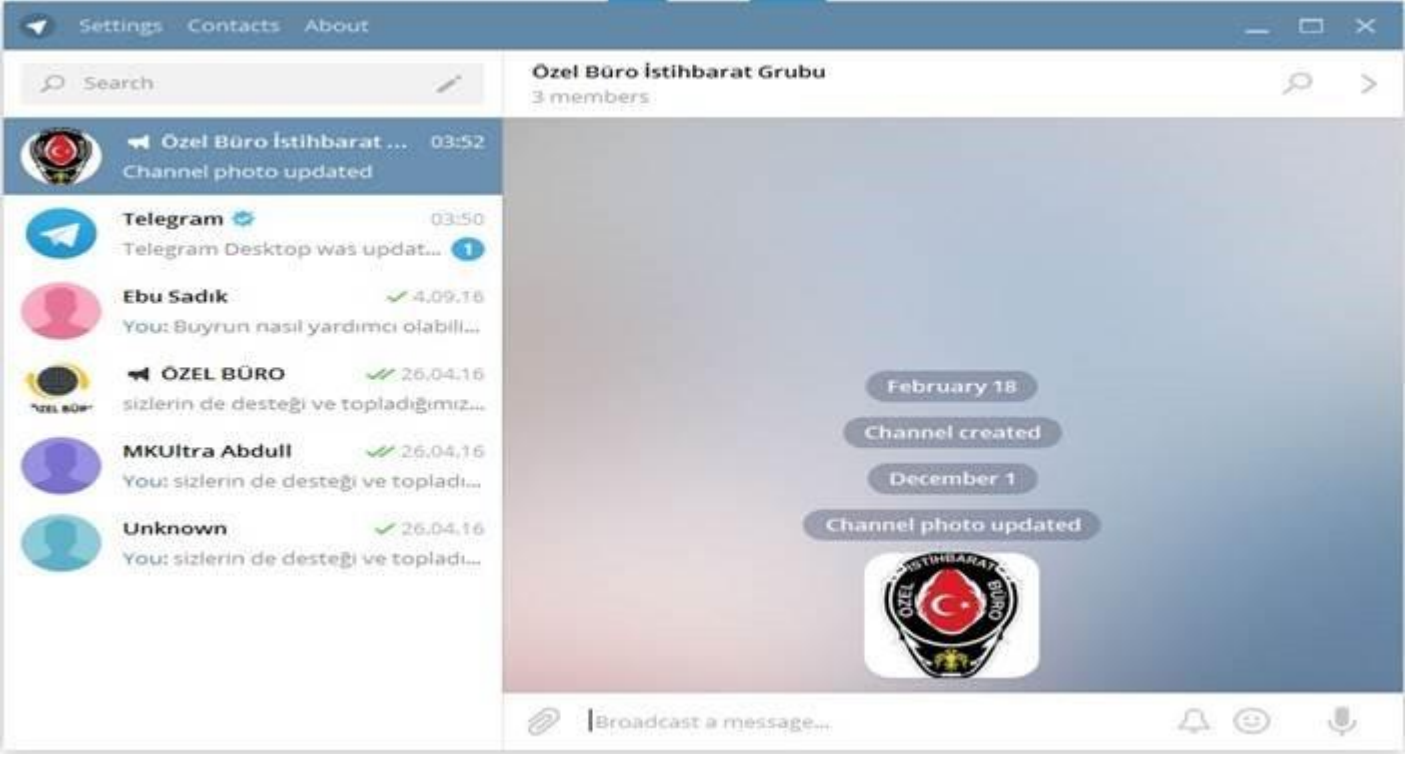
Settings Contacts About

Search

Özel Büro İstihbarat ... 03:52
Channel photo updated

Telegram 03:50
Telegram Desktop was updat... 1

Ebu Sadık 4.09.16
You: Buyrun nasıl yardımcı olabili...

ÖZEL BÜRO 26.04.16
sizlerin de desteği ve topladığımız...

MKUltra Abdull 26.04.16
You: sizlerin de desteği ve topladı...

Unknown 26.04.16
You: sizlerin de desteği ve topladı...

Özel Büro İstihbarat Grubu
3 members

February 18
Channel created
December 1
Channel photo updated

İSTİHBARAT ÖZEL BÜRO

Broadcast a message...